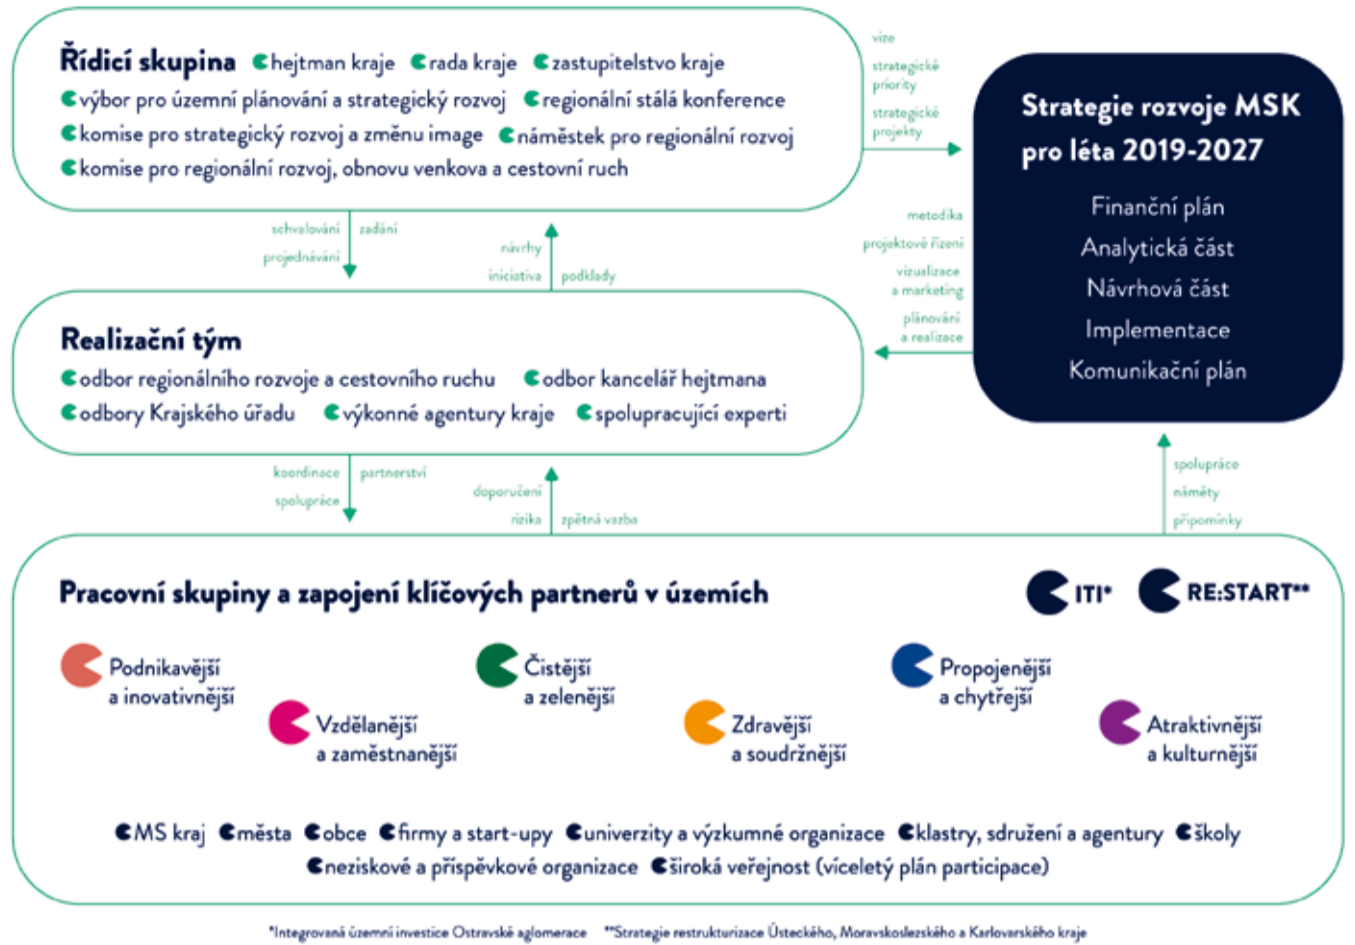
Řídicí skupina hejtman kraje rada kraje zastupitelstvo kraje výbor pro územní plánování a strategický rozvoj regionální stálá konference komise pro strategický rozvoj a změnu image náměstek pro regionální rozvoj komise pro regionální rozvoj, obnovu venkova a cestovní ruch

vize
strategické priority
strategické projekty

Strategie rozvoje MSK pro léta 2019-2027

Finanční plán
Analytická část
Návrhová část
Implementace
Komunikační plán

schvalování
zadání
projednávání
návrhy
iniciativa
podklady

metodika
projektové řízení
vizualizace a marketing
plánování a realizace

Realizační tým
odbor regionálního rozvoje a cestovního ruchu odbor kancelář hejtmana odbory Krajského úřadu výkonné agentury kraje spolupracující experti

koordinace
partnerství
spolupráce
doporučení
rizika
zpětná vazba

spolupráce
náměty
připomínky

Pracovní skupiny a zapojení klíčových partnerů v územích

ITI*
RE:START**

Podnikavější a inovativnější
Čistější a zelenější
Propojenější a chytřejší
Vzdělanější a zaměstnanější
Zdravější a soudržnější
Atraktivnější a kulturnější

MS kraj města obce firmy a start-upy univerzity a výzkumné organizace klastry, sdružení a agentury školy neziskové a příspěvkové organizace široká veřejnost (víceletý plán participace)

*Integrovaná územní investice Ostravské aglomerace **Strategie restrukturalizace Ústeckého, Moravskoslezského a Karlovarského kraje